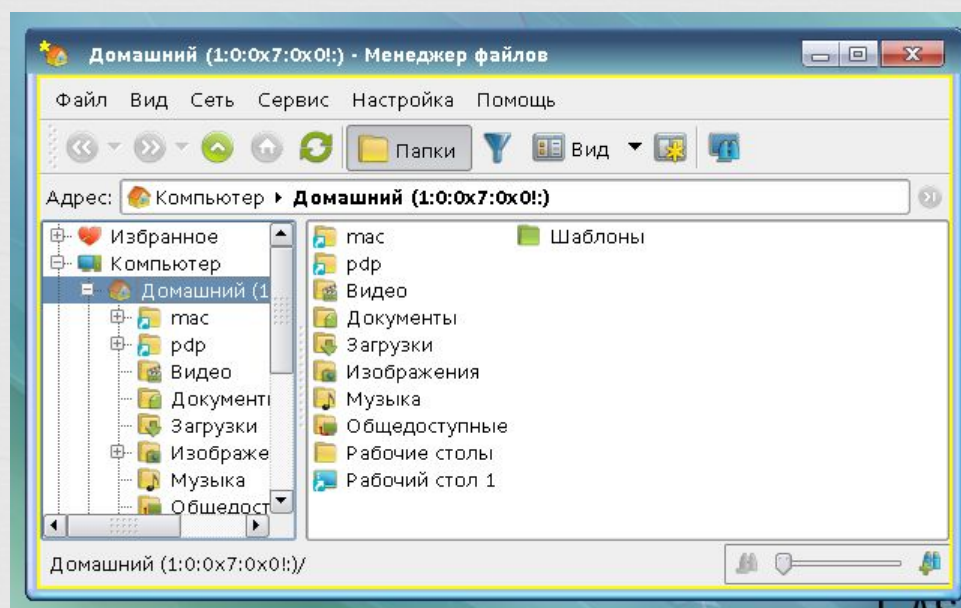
Домашний (1:0:0x7:0x0!:) - Менеджер файлов

Файл Вид Сеть Сервис Настройка Помощь

Папки Вид

Адрес: Компьютер ▸ Домашний (1:0:0x7:0x0!:)

Избранное
Компьютер
Домашний (1
mac
pdp
Видео
Документ
Загрузки
Изображе
Музыка
Общедост

mac
pdp
Видео
Документы
Загрузки
Изображения
Музыка
Общедоступные
Рабочие столы
Рабочий стол 1
Шаблоны

Домашний (1:0:0x7:0x0!:)/